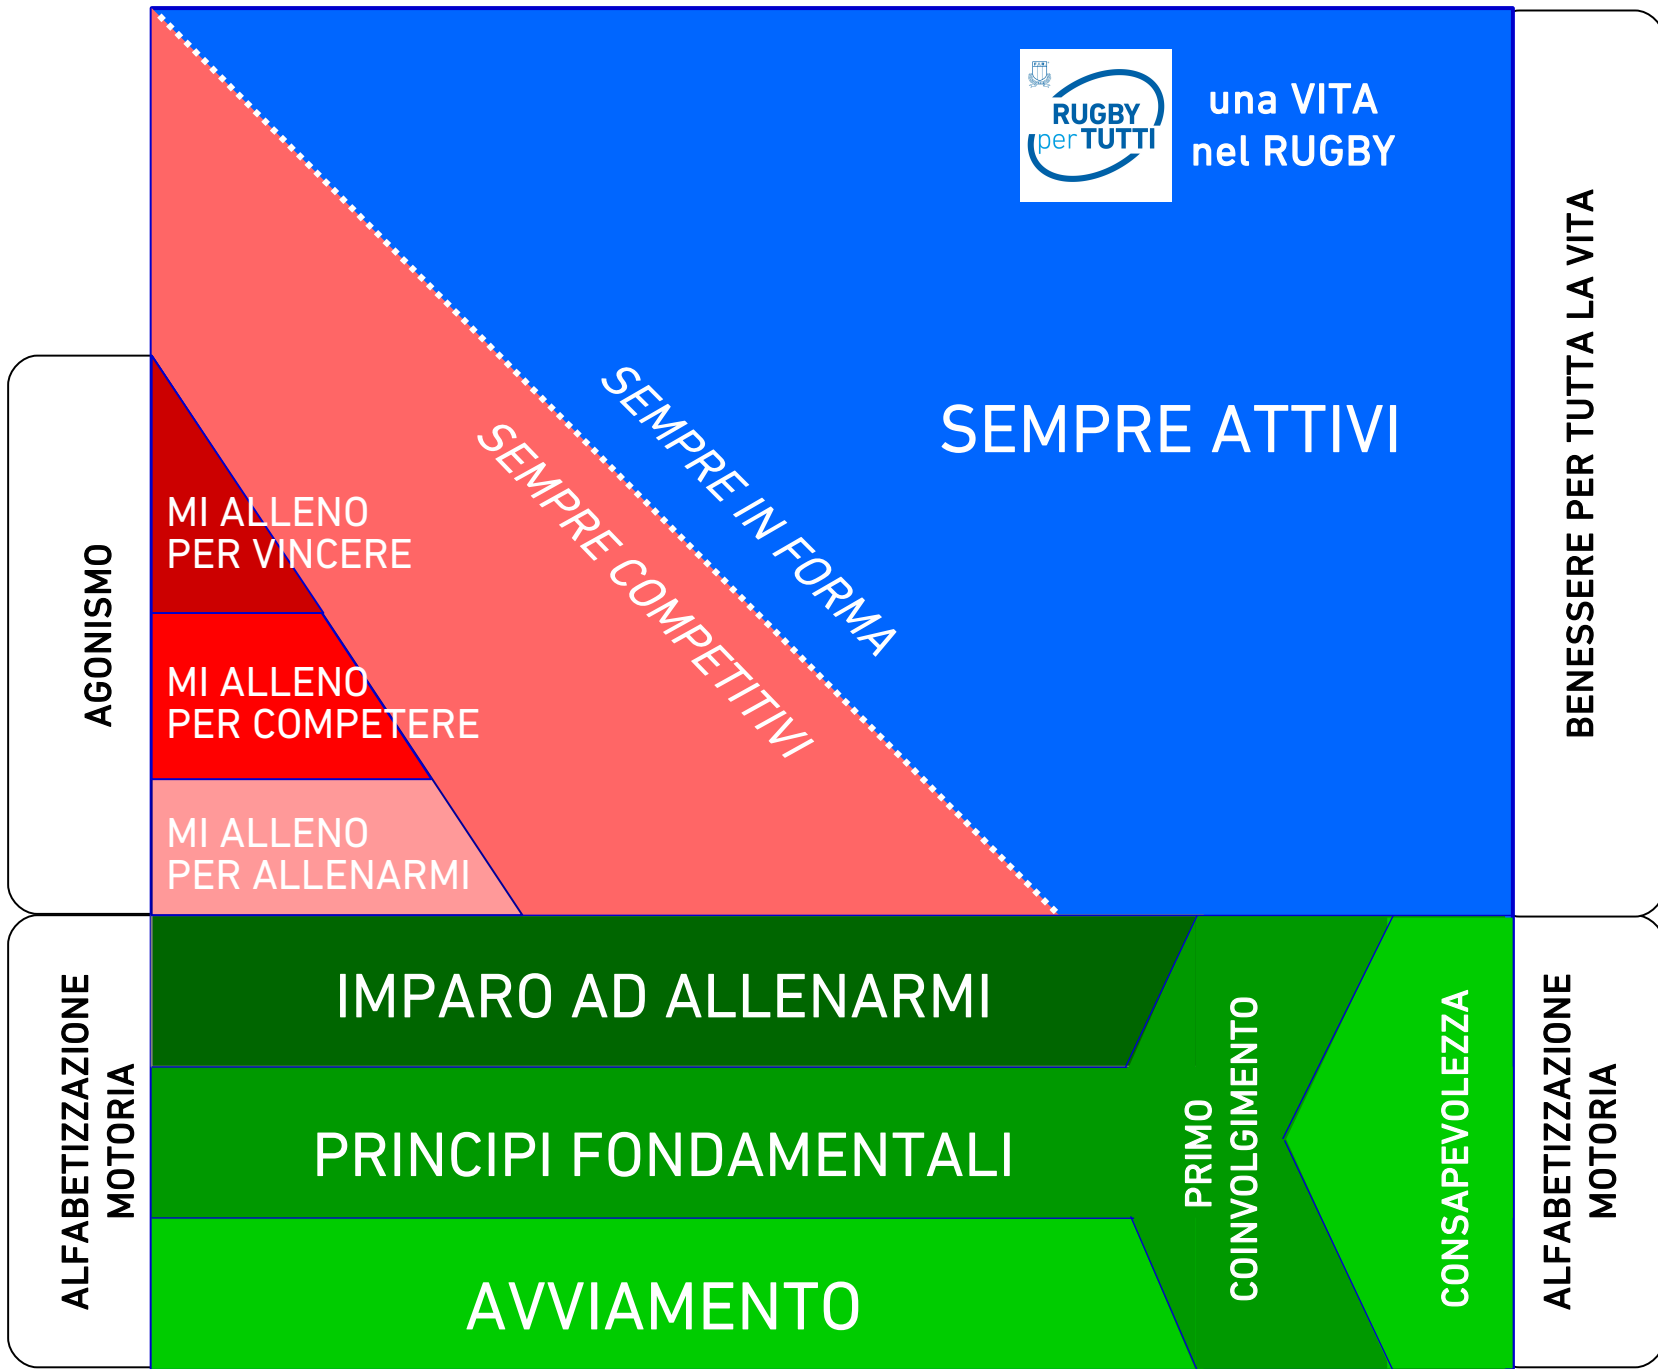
RUGBY per TUTTI

una VITA
nel RUGBY

SEMPRE ATTIVI

SEMPRE IN FORMA

SEMPRE COMPETITIVI

AGONISMO

MI ALLENO
PER VINCERE

MI ALLENO
PER COMPETERE

MI ALLENO
PER ALLENARMI

BENESSERE PER TUTTA LA VITA

ALFABETIZZAZIONE
MOTORIA

IMPARO AD ALLENARMI

PRINCIPI FONDAMENTALI

AVVIAMENTO

PRIMO
COINVOLGIMENTO

CONSAPEVOLEZZA

ALFABETIZZAZIONE
MOTORIA